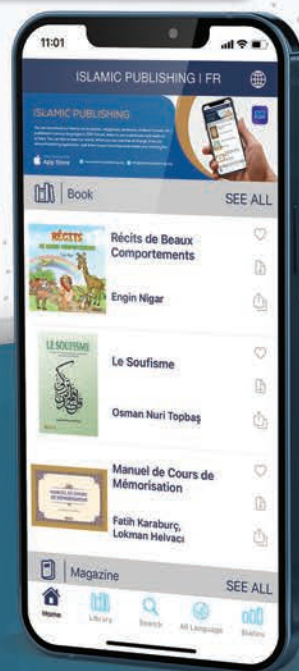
11:01

ISLAMIC PUBLISHING | FR

ISLAMIC PUBLISHING

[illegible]

App Store

Book

SEE ALL

RÉCITS

Récits de Beaux Comportements

Engin Nigar

LE SOUFISME

Le Soufisme

Osman Nuri Topbaş

MANUEL DE COURS DE MÉMORISATION

Manuel de Cours de Mémorisation

Fatih Karaburç, Lokman Helvacı

Magazine

SEE ALL

Home

Library

Search

All Language

Status